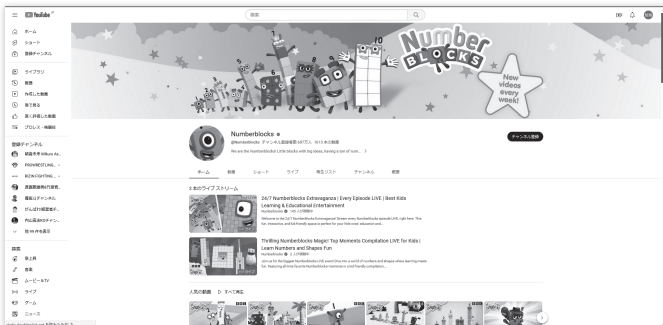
YouTube

検索

ホーム
ショート
登録チャンネル

ライブラリ
履歴
自分の動画
後で見る
高く評価した動画
ブロレス・格闘技

登録チャンネル
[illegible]
PRIDE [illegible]
RIZIN FIGHTING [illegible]
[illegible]
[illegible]
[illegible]
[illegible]
他 99 件を表示

探索
急上昇
音楽
ムービー&TV
ライブ
ゲーム
ニュース

Numberblocks

New videos every week!

Numberblocks
@Numberblocks チャンネル登録者数 587万人 1613 本の動画
We are the Numberblocks! Little blocks with big ideas, having a ton of fun... >

チャンネル登録

ホーム 動画 ショート ライブ 再生リスト チャンネル 概要

2 本のライブストリーム

24/7 Numberblocks Extravaganza | Every Episode LIVE | Best Kids Learning & Educational Entertainment
Numberblocks ライブ配信中
Welcome to the 24/7 Numberblocks Extravaganza! Stream every Numberblocks episode LIVE, right here. This fun, interactive, and kid-friendly space is perfect for your little ones' education and...

Thrilling Numberblocks Magic! Top Moments Compilation LIVE for Kids | Learn Numbers and Shapes Fun
Numberblocks ライブ配信中
Join us for the biggest Numberblocks LIVE event! Dive into a world of numbers and shapes where learning meets fun. Featuring all-time favorite Numberblocks moments in a kid-friendly compilation...

人気の動画 すべて再生